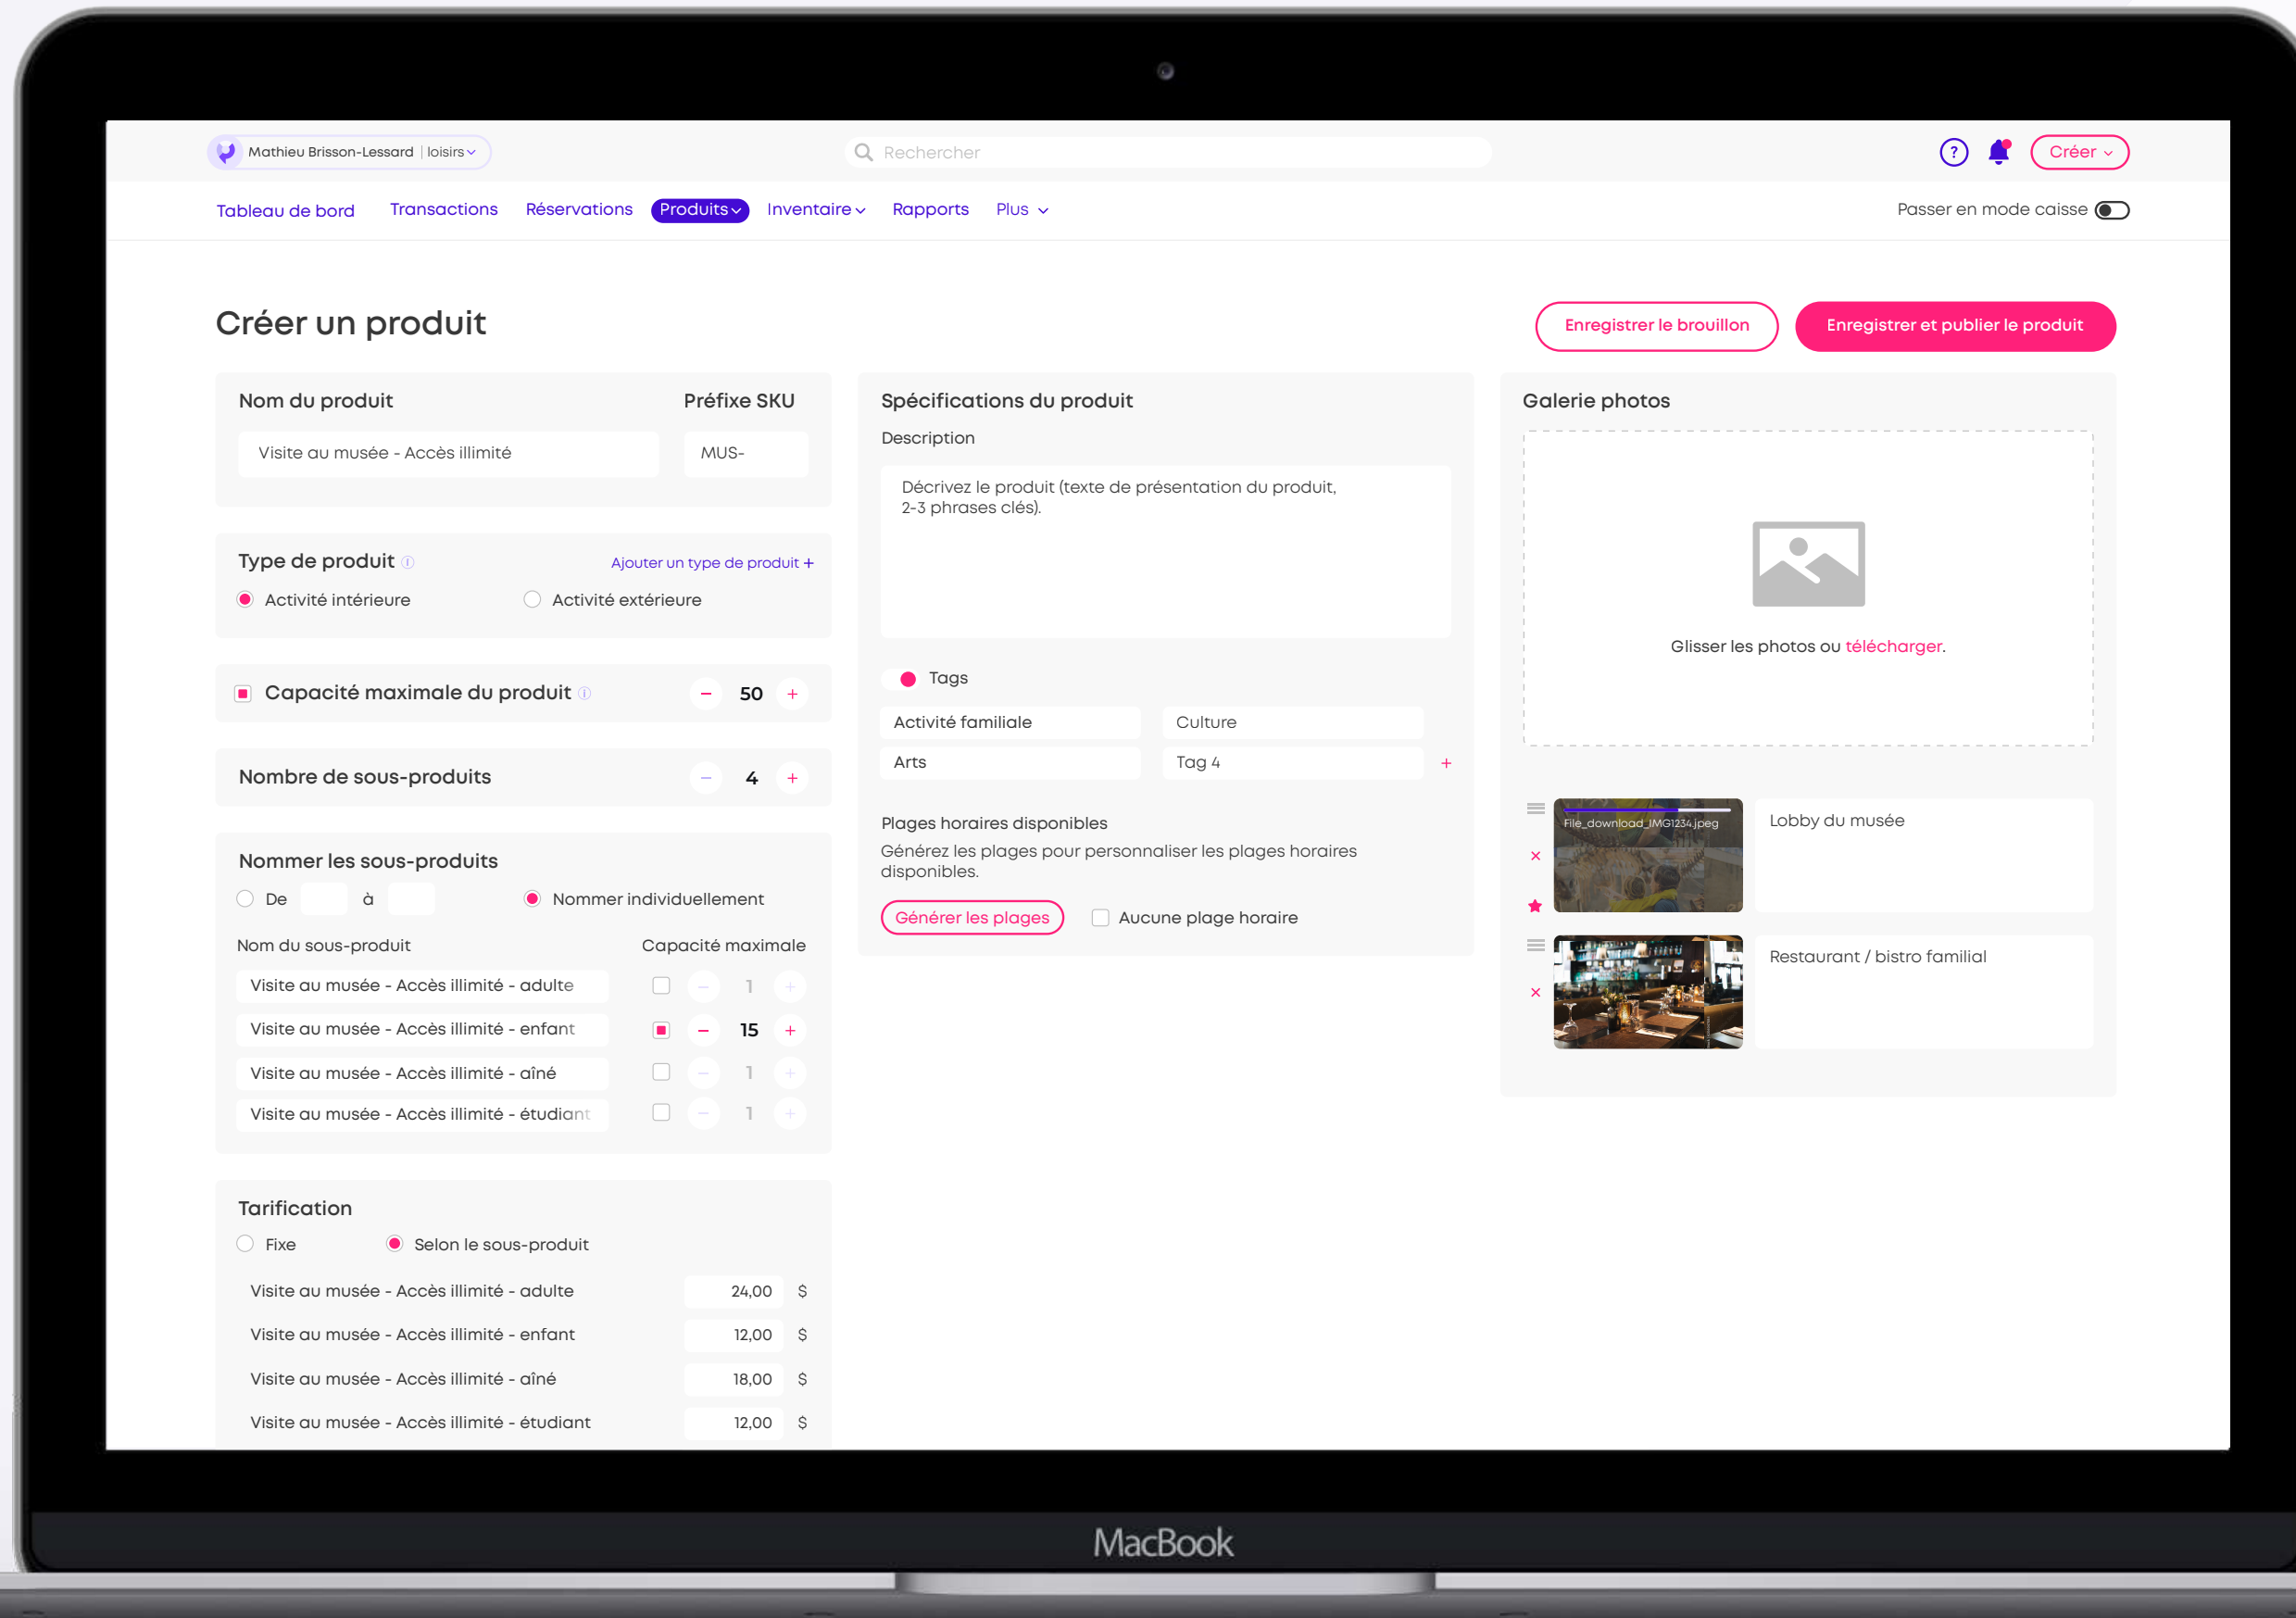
Mathieu Brisson-Lessard | loisirs

Rechercher

?

Créer

Tableau de bord Transactions Réservations Produits Inventaire Rapports Plus

Passer en mode caisse

Créer un produit

Enregistrer le brouillon

Enregistrer et publier le produit

Nom du produit

Préfixe SKU

Visite au musée - Accès illimité

MUS-

Type de produit

Ajouter un type de produit +

Activité intérieure

Activité extérieure

Capacité maximale du produit

− 50 +

Nombre de sous-produits

− 4 +

Nommer les sous-produits

De à

Nommer individuellement

Nom du sous-produit

Capacité maximale

| Nom du sous-produit | Capacité maximale |
|---|---|
| Visite au musée - Accès illimité - adulte | − 1 + |
| Visite au musée - Accès illimité - enfant | − 15 + |
| Visite au musée - Accès illimité - aîné | − 1 + |
| Visite au musée - Accès illimité - étudiant | − 1 + |

Tarification

Fixe

Selon le sous-produit

| | | |
|---|---|---|
| Visite au musée - Accès illimité - adulte | 24,00 | $ |
| Visite au musée - Accès illimité - enfant | 12,00 | $ |
| Visite au musée - Accès illimité - aîné | 18,00 | $ |
| Visite au musée - Accès illimité - étudiant | 12,00 | $ |

Spécifications du produit

Description

Décrivez le produit (texte de présentation du produit, 2-3 phrases clés).

Tags

Activité familiale

Culture

Arts

Tag 4

+

Plages horaires disponibles

Générez les plages pour personnaliser les plages horaires disponibles.

Générer les plages

Aucune plage horaire

Galerie photos

Glisser les photos ou télécharger.

File_download_IMG1234.jpeg

Lobby du musée

Restaurant / bistro familial

MacBook